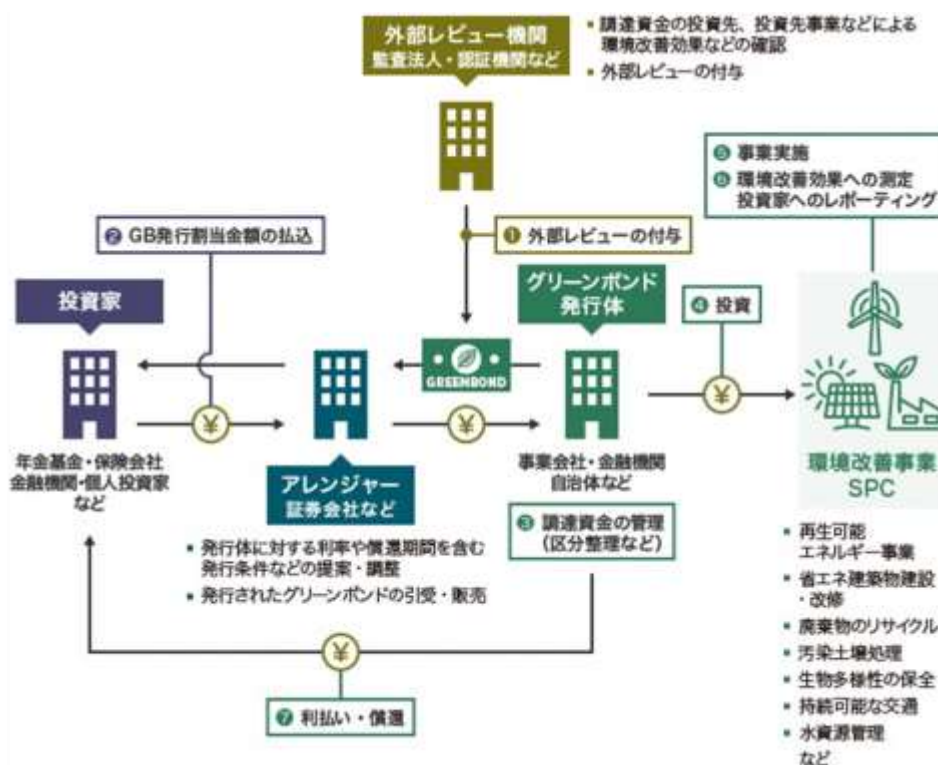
外部レビュー機関
監査法人・認証機関など

▪ 調達資金の投資先、投資先事業などによる環境改善効果などの確認
▪ 外部レビューの付与

❺ 事業実施
❻ 環境改善効果への測定
投資家へのレポーティング

❷ GB発行割当金額の払込

❶ 外部レビューの付与

投資家

グリーンボンド
発行体

❹ 投資

GREENBOND

¥

¥

¥

年金基金・保険会社
金融機関・個人投資家
など

アレンジャー
証券会社など

事業会社・金融機関
自治体など

環境改善事業
SPC

❸ 調達資金の管理
(区分整理など)

▪ 発行体に対する利率や償還期間を含む発行条件などの提案・調整
▪ 発行されたグリーンボンドの引受・販売

▪ 再生可能エネルギー事業
▪ 省エネ建築物建設・改修
▪ 廃棄物のリサイクル
▪ 汚染土壌処理
▪ 生物多様性の保全
▪ 持続可能な交通
▪ 水資源管理
など

¥

❼ 利払い・償還